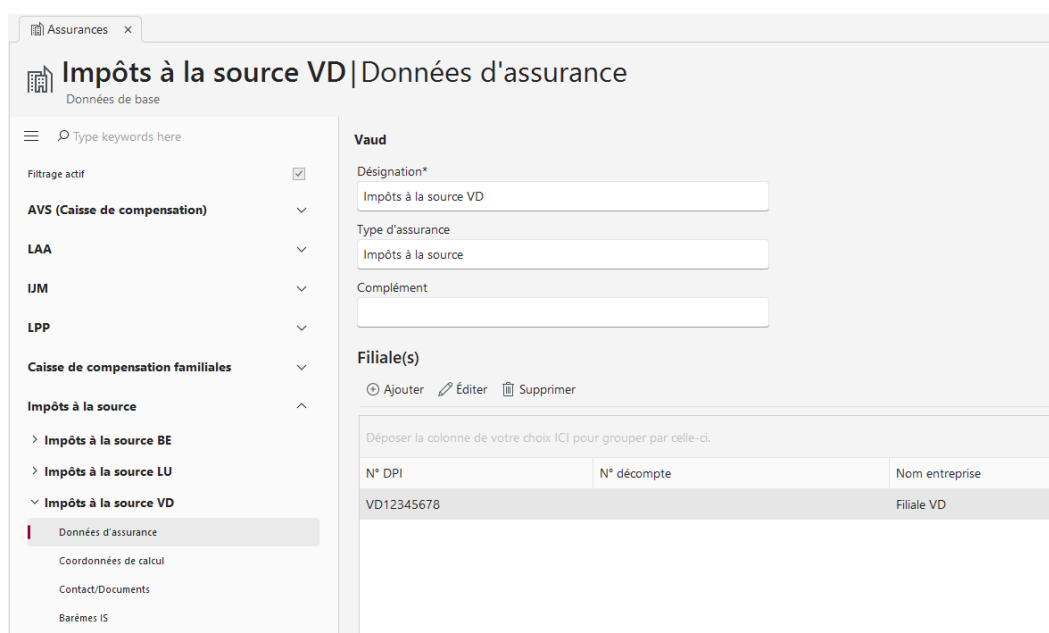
Assurances ×

Impôts à la source VD | Données d'assurance
Données de base

Type keywords here

Filtrage actif

AVS (Caisse de compensation)

LAA

IJM

LPP

Caisse de compensation familiales

Impôts à la source

> Impôts à la source BE

> Impôts à la source LU

∨ Impôts à la source VD

Données d'assurance

Coordonnées de calcul

Contact/Documents

Barèmes IS

Vaud

Désignation*
Impôts à la source VD

Type d'assurance
Impôts à la source

Complément

Filiale(s)

⊕ Ajouter Éditer Supprimer

Déposer la colonne de votre choix ICI pour grouper par celle-ci.

| N° DPI | N° décompte | Nom entreprise |
|---|---|---|
| VD12345678 | | Filiale VD |